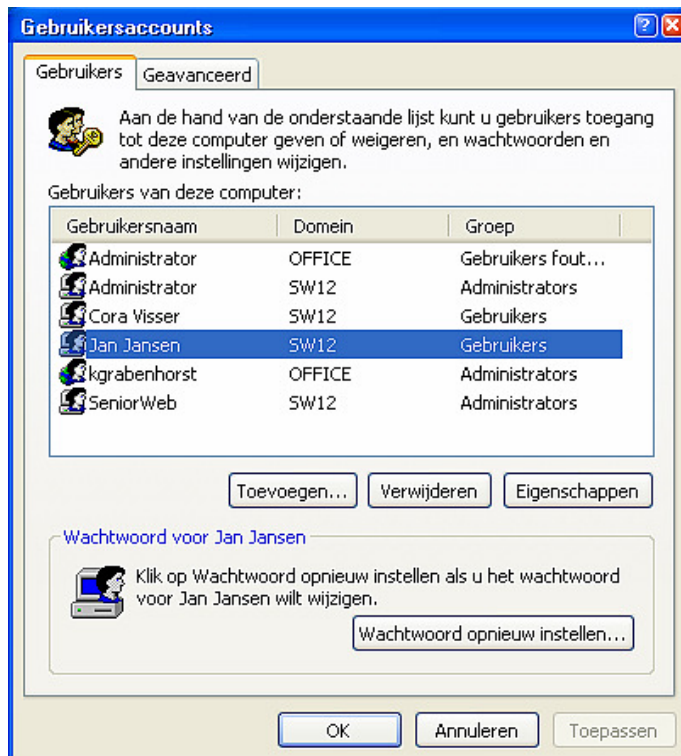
Gebruikersaccounts

Gebruikers | Geavanceerd

Aan de hand van de onderstaande lijst kunt u gebruikers toegang tot deze computer geven of weigeren, en wachtwoorden en andere instellingen wijzigen.

Gebruikers van deze computer:

| Gebruikersnaam | Domein | Groep |
|---|---|---|
| Administrator | OFFICE | Gebruikers fout... |
| Administrator | SW12 | Administrators |
| Cora Visser | SW12 | Gebruikers |
| Jan Jansen | SW12 | Gebruikers |
| kgrabenhorst | OFFICE | Administrators |
| SeniorWeb | SW12 | Administrators |

Toevoegen... | Verwijderen | Eigenschappen

Wachtwoord voor Jan Jansen

Klik op Wachtwoord opnieuw instellen als u het wachtwoord voor Jan Jansen wilt wijzigen.

Wachtwoord opnieuw instellen...

OK | Annuleren | Toepassen